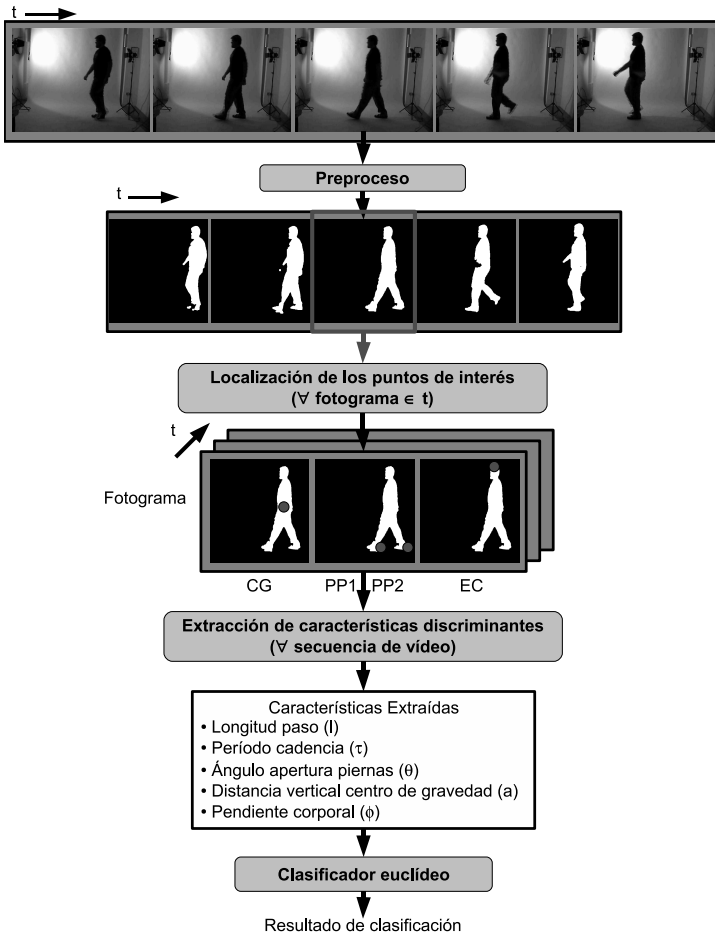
t

Preproceso

t

Localización de los puntos de interés
($\forall$ fotograma $\in$ t)

t

Fotograma

CG

PP1 PP2

EC

Extracción de características discriminantes
($\forall$ secuencia de vídeo)

Características Extraídas
• Longitud paso (l)
• Período cadencia ($\tau$)
• Ángulo apertura piernas ($\theta$)
• Distancia vertical centro de gravedad (a)
• Pendiente corporal ($\phi$)

Clasificador euclídeo

Resultado de clasificación